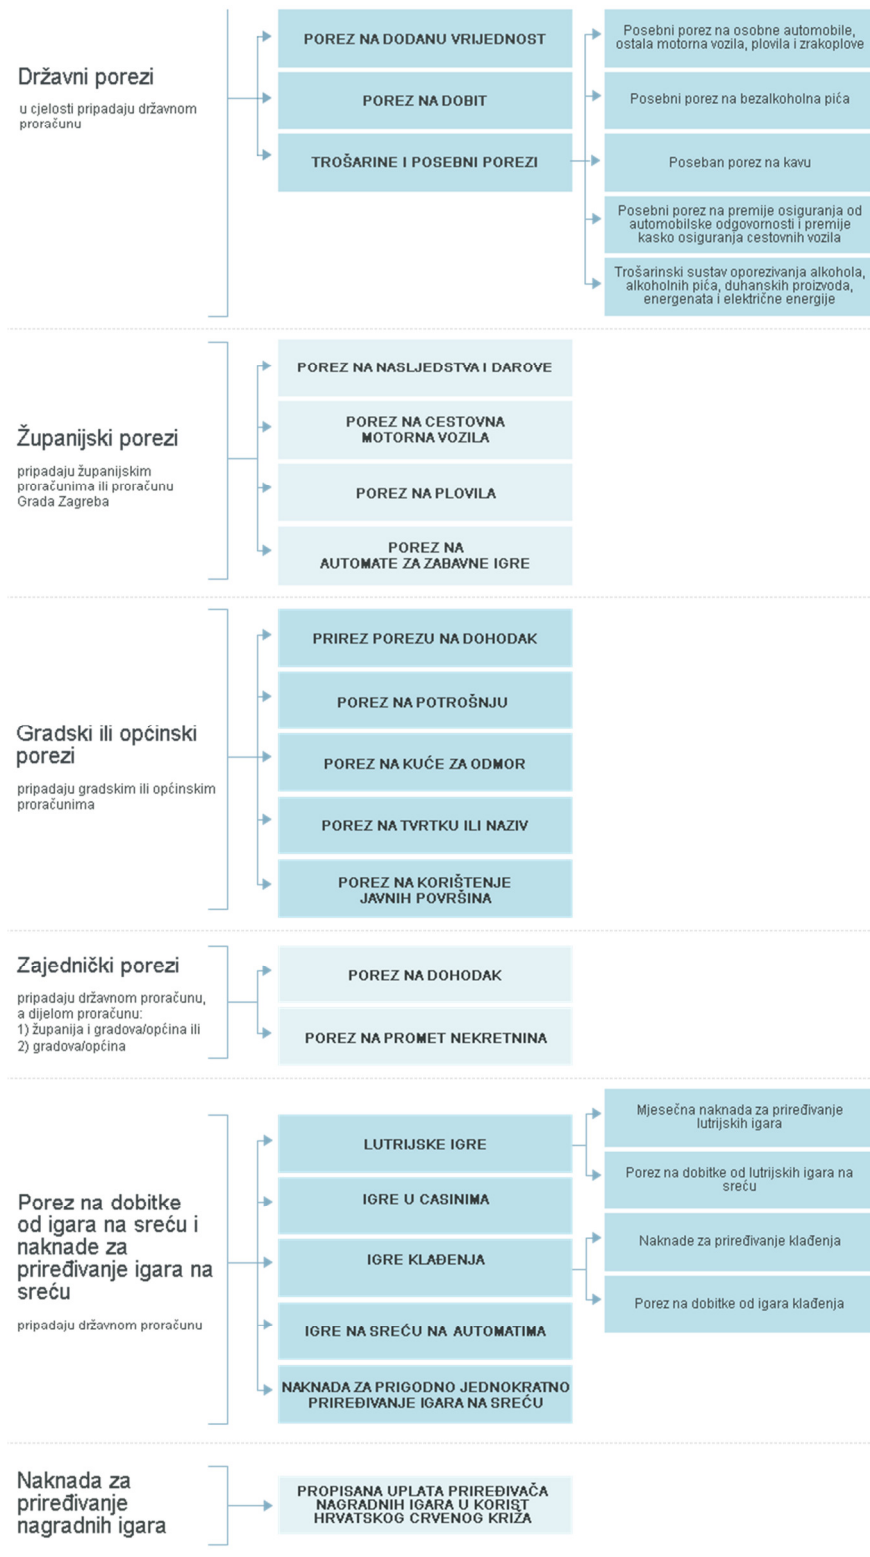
Državni porezi

u cjelosti pripadaju državnom proračunu

POREZ NA DODANU VRIJEDNOST

POREZ NA DOBIT

TROŠARINE I POSEBNI POREZI

Posebni porez na osobne automobile, ostala motorna vozila, plovila i zrakoplove

Posebni porez na bezalkoholna pića

Poseban porez na kavu

Posebni porez na premije osiguranja od automobilske odgovornosti i premije kasko osiguranja cestovnih vozila

Trošarinski sustav oporezivanja alkohola, alkoholnih pića, duhanskih proizvoda, energenata i električne energije

Županijski porezi

pripadaju županijskim proračunima ili proračunu Grada Zagreba

POREZ NA NASLJEDSTVA I DAROVE

POREZ NA CESTOVNA MOTORNA VOZILA

POREZ NA PLOVILA

POREZ NA AUTOMATE ZA ZABAVNE IGRE

Gradski ili općinski porezi

pripadaju gradskim ili općinskim proračunima

PRIREZ POREZU NA DOHODAK

POREZ NA POTROŠNJU

POREZ NA KUĆE ZA ODMOR

POREZ NA TVRTKU ILI NAZIV

POREZ NA KORIŠTENJE JAVNIH POVRŠINA

Zajednički porezi

pripadaju državnom proračunu, a dijelom proračunu:
1) županija i gradova/općina ili
2) gradova/općina

POREZ NA DOHODAK

POREZ NA PROMET NEKRETNINA

Porez na dobitke od igara na sreću i naknade za priređivanje igara na sreću

pripadaju državnom proračunu

LUTRIJSKE IGRE

IGRE U CASINIMA

IGRE KLAĐENJA

IGRE NA SREĆU NA AUTOMATIMA

NAKNADA ZA PRIGODNO JEDNOKRATNO PRIREĐIVANJE IGARA NA SREĆU

Mjesečna naknada za priređivanje lutrijskih igara

Porez na dobitke od lutrijskih igara na sreću

Naknade za priređivanje klađenja

Porez na dobitke od igara klađenja

Naknada za priređivanje nagradnih igara

PROPISANA UPLATA PRIREĐIVAČA NAGRADNIH IGARA U KORIST HRVATSKOG CRVENOG KRIŽA